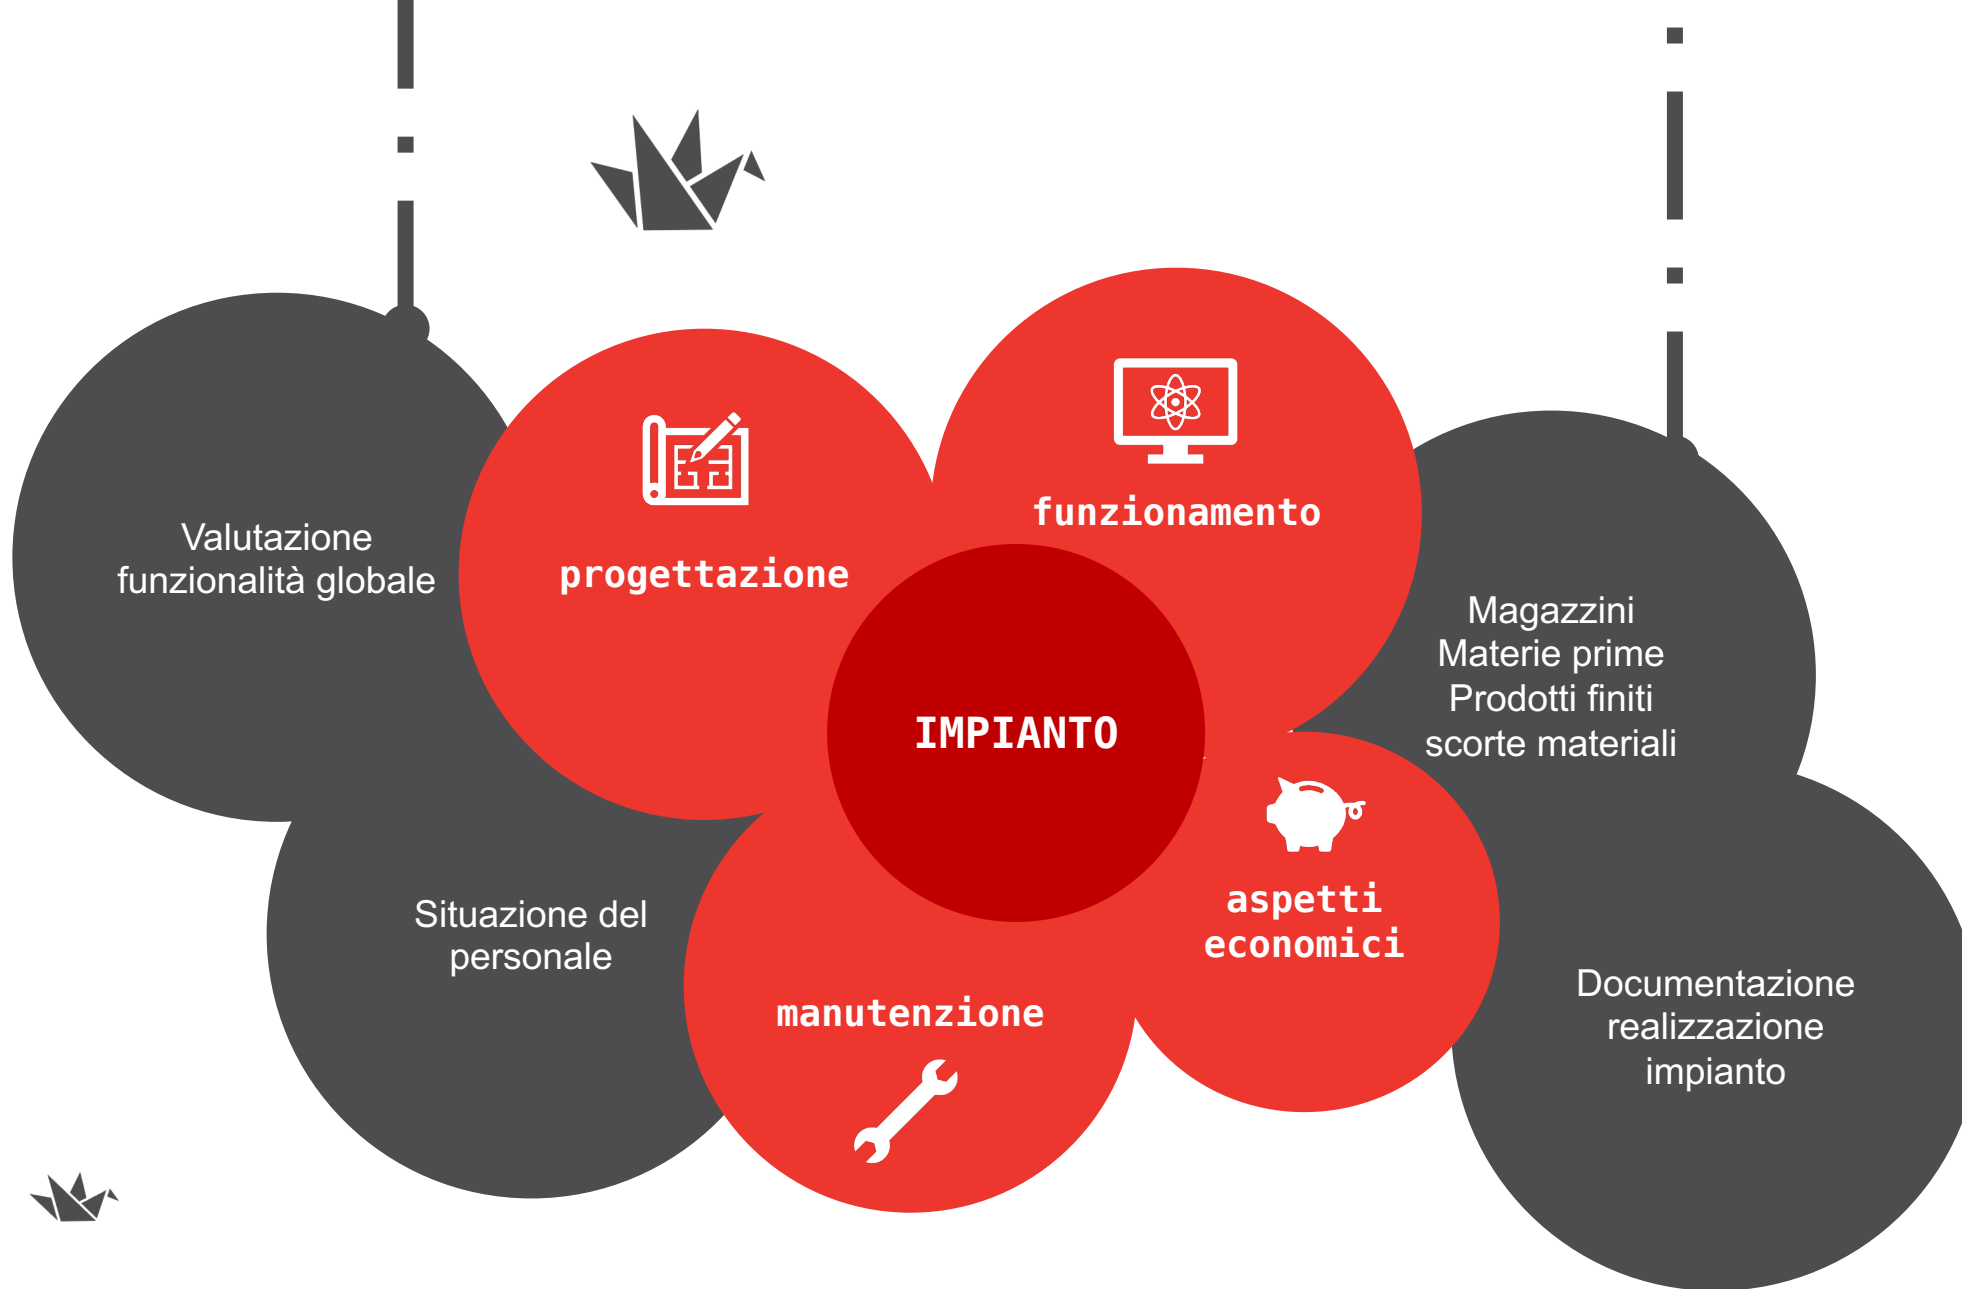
Valutazione funzionalità globale

progettazione

funzionamento

IMPIANTO

Magazzini
Materie prime
Prodotti finiti
scorte materiali

Situazione del personale

aspetti economici

manutenzione

Documentazione realizzazione impianto